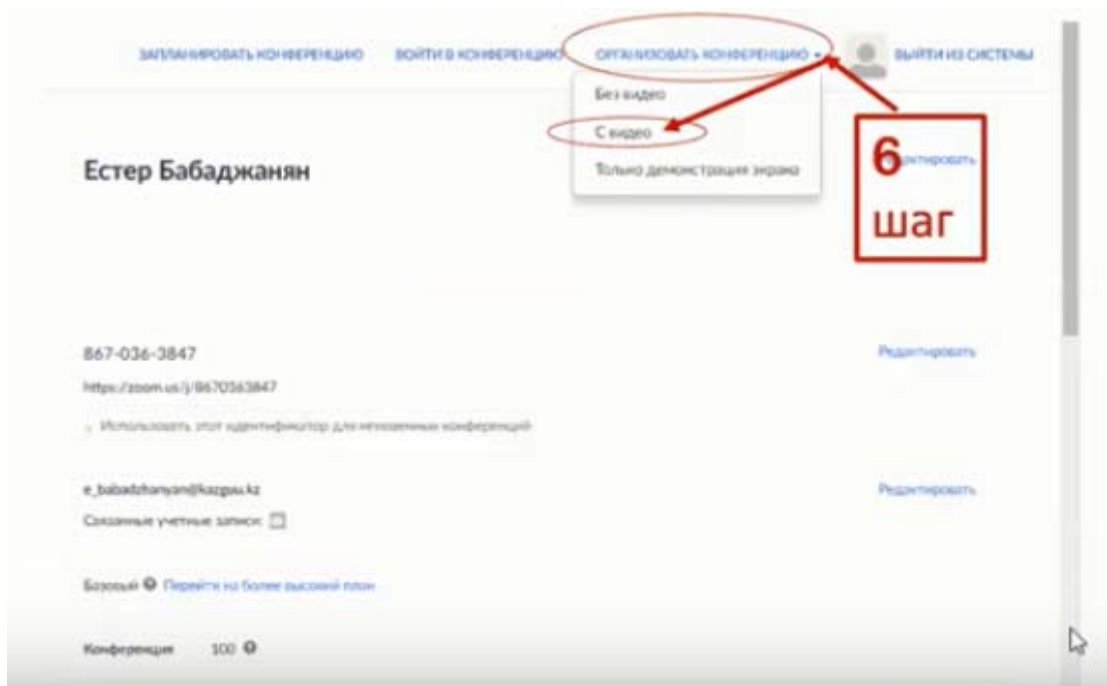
ЗАПЛАНИРОВАТЬ КОНФЕРЕНЦИЮ ВОЙТИ В КОНФЕРЕНЦИЮ ОРГАНИЗОВАТЬ КОНФЕРЕНЦИЮ ВЫЙТИ ИЗ СИСТЕМЫ

Без видео
С видео
Только демонстрация экрана

6
шаг

Естер Бабаджанян

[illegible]дактировать

867-036-3847
https://zoom.us/j/8670363847
Использовать этот идентификатор для мгновенных конференций

Редактировать

e_babadzhanyan@kazgpu.kz
Связанные учетные записи:

Редактировать

Базовый Перейти на более высокий план

Конференция 100